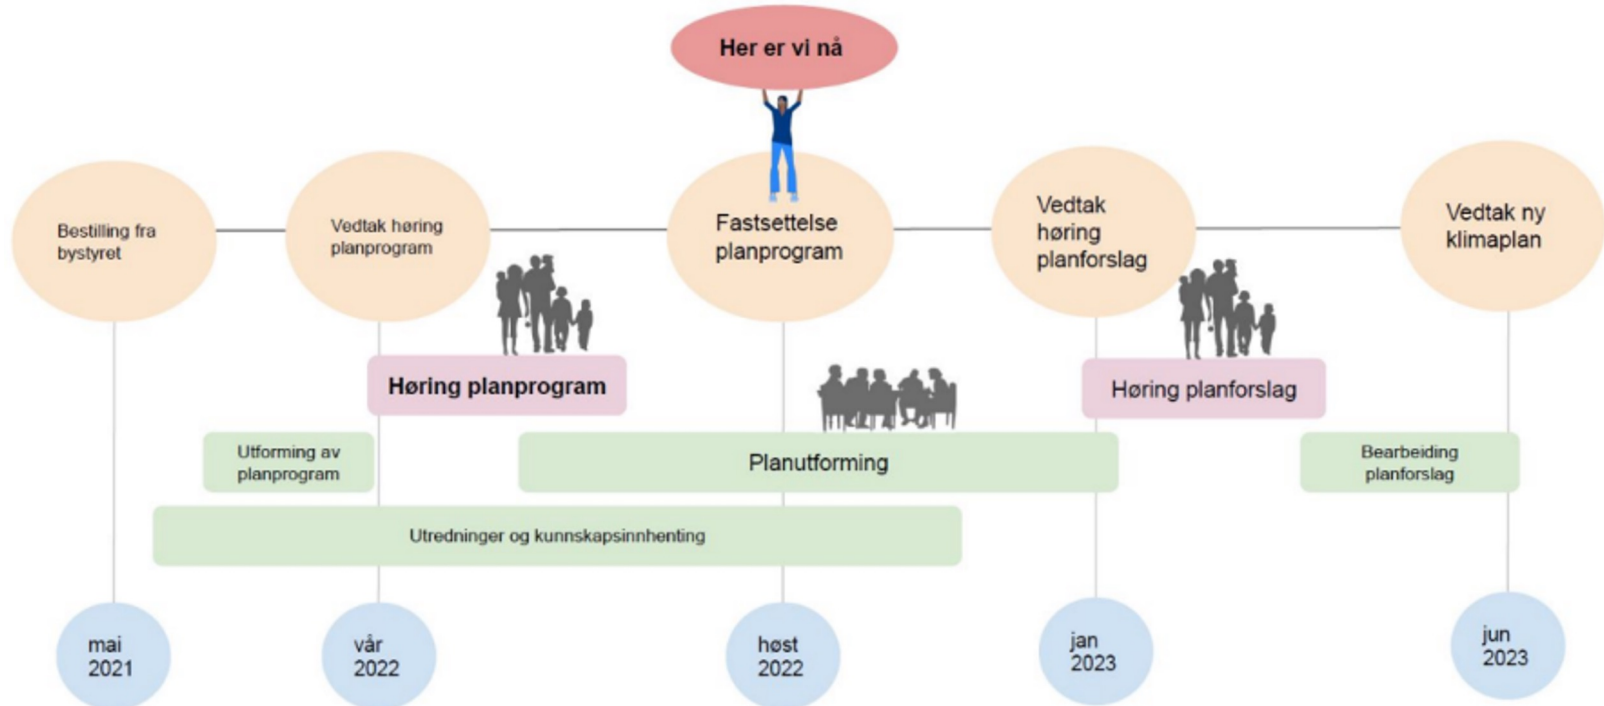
Her er vi nå

Bestilling fra bystyret

Vedtak høring planprogram

Fastsettelse planprogram

Vedtak høring planforslag

Vedtak ny klimaplan

Høring planprogram

Høring planforslag

Utforming av planprogram

Planutforming

Bearbeiding planforslag

Utredninger og kunnskapsinnhenting

mai 2021

vår 2022

høst 2022

jan 2023

jun 2023